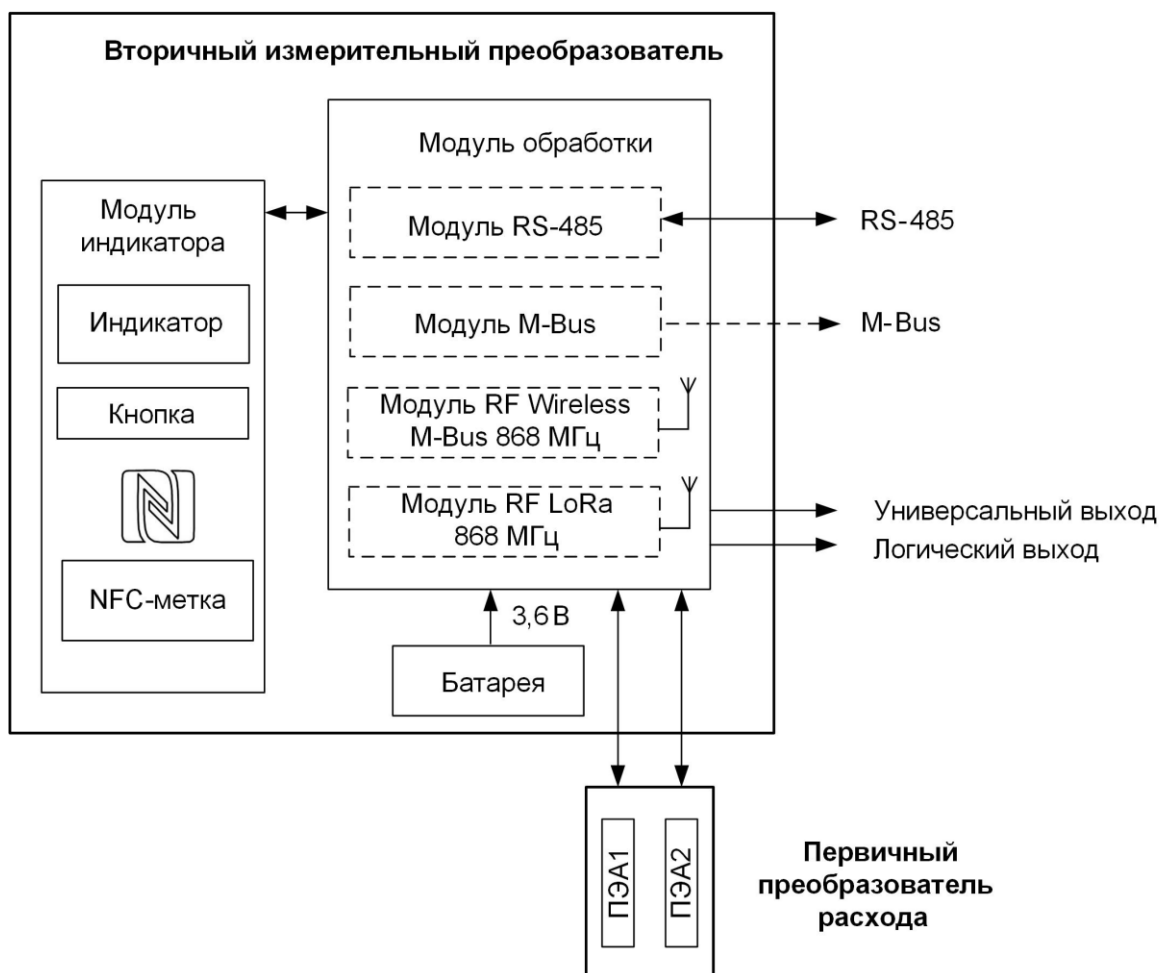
Вторичный измерительный преобразователь

Модуль индикатора

Индикатор

Кнопка

NFC-метка

Модуль обработки

Модуль RS-485

Модуль M-Bus

Модуль RF Wireless M-Bus 868 МГц

Модуль RF LoRa 868 МГц

RS-485

M-Bus

Универсальный выход

Логический выход

3,6 В

Батарея

ПЭА1

ПЭА2

Первичный преобразователь расхода